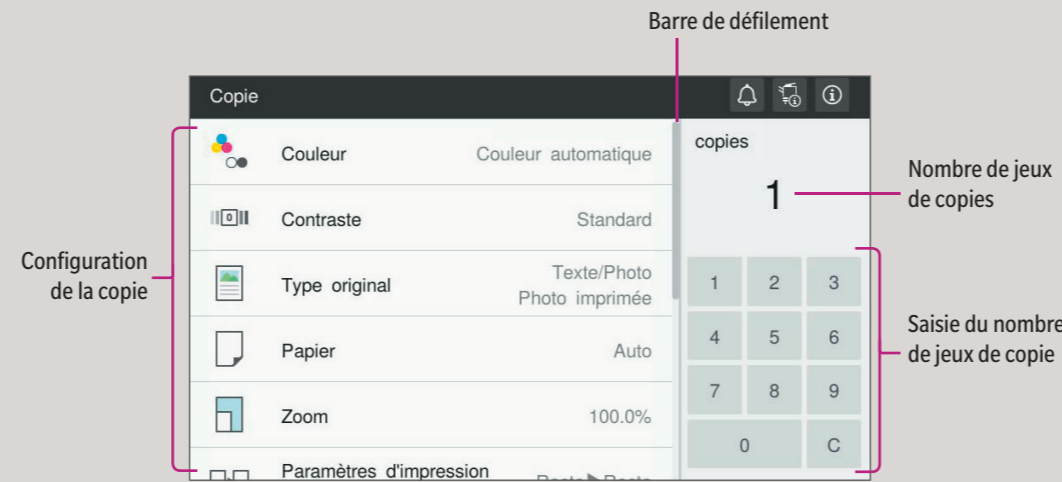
Barre de défilement

Copie

Couleur Couleur automatique

Contraste Standard

Type original Texte/Photo Photo imprimée

Papier Auto

Zoom 100.0%

Paramètres d'impression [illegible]

copies

1

1 2 3
4 5 6
7 8 9
0 C

Configuration de la copie

Nombre de jeux de copies

Saisie du nombre de jeux de copie